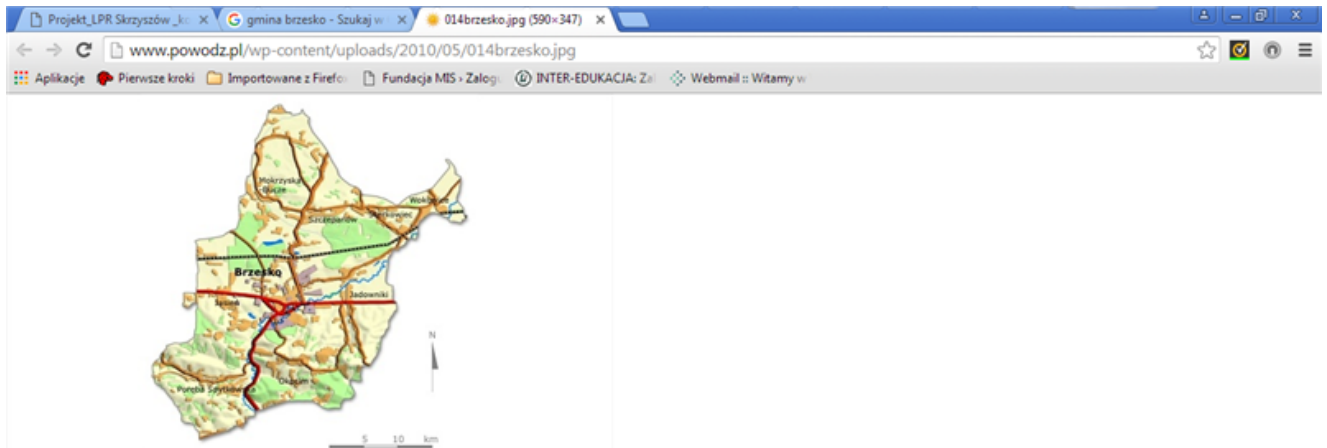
Projekt_LPR Skrzyszów _k ×
gmina brzesko - Szukaj w ×
014brzesko.jpg (590×347) ×

www.powodz.pl/wp-content/uploads/2010/05/014brzesko.jpg

Aplikacje
Pierwsze kroki
Importowane z Firefo
Fundacja MIS › Zalog
INTER-EDUKACJA: Za
Webmail :: Witamy w

Mokrzyska Bucze
Szczepanów
Sterkowiec
Wokowice
Brzesko
Sitowiec
Jadowniki
N
Poręba Spytkowska
Okocim
5 10 km